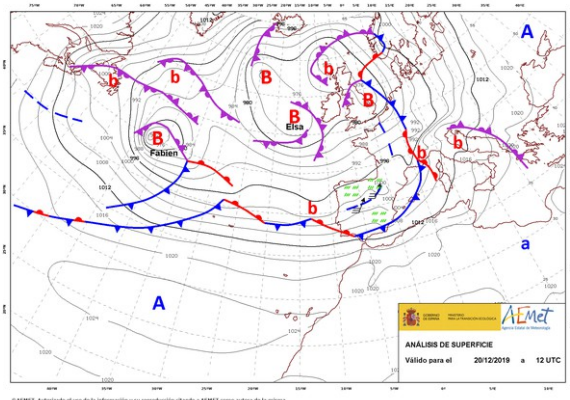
A
B
b
b
B
B
b
B
B
b
b
B
Fabien
Elsa
b
a
A
1012
996
980
984
992
1004
1008
1012
1016
1020
1024
1020
1016
1012
1004
1000
990
970
1012
1020
1024
GOBIERNO DE ESPAÑA
MINISTERIO PARA LA TRANSICIÓN ECOLÓGICA
AEMet
Agencia Estatal de Meteorología
ANÁLISIS DE SUPERFICIE
Válido para el 20/12/2019 a 12 UTC
© AEMET. Autorizado el uso de la información y su reproducción citando a AEMET como autora de la misma.